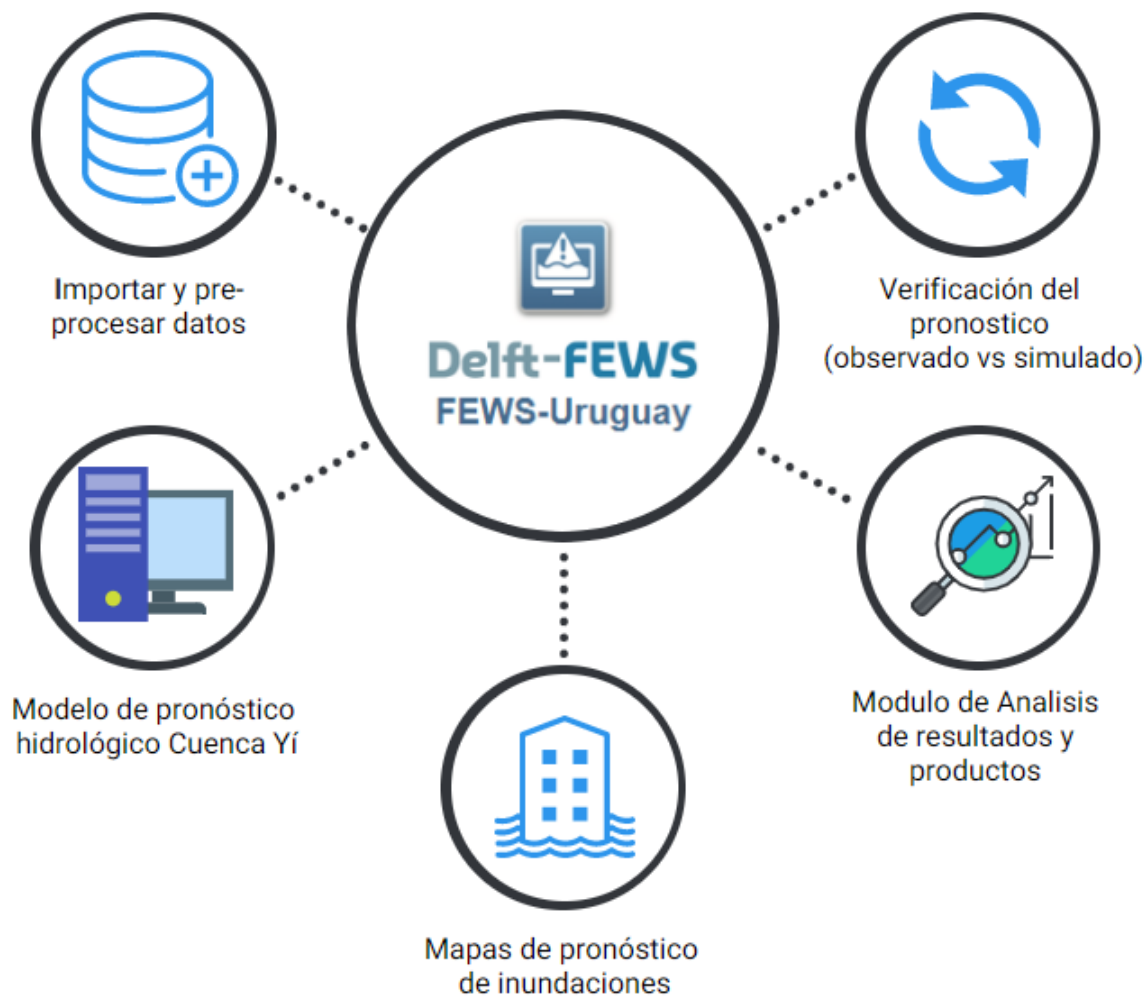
Importar y preprocesar datos

Delft-FEWS
FEWS-Uruguay

Verificación del pronostico (observado vs simulado)

Modelo de pronóstico hidrológico Cuenca Yí

Modulo de Analisis de resultados y productos

Mapas de pronóstico de inundaciones